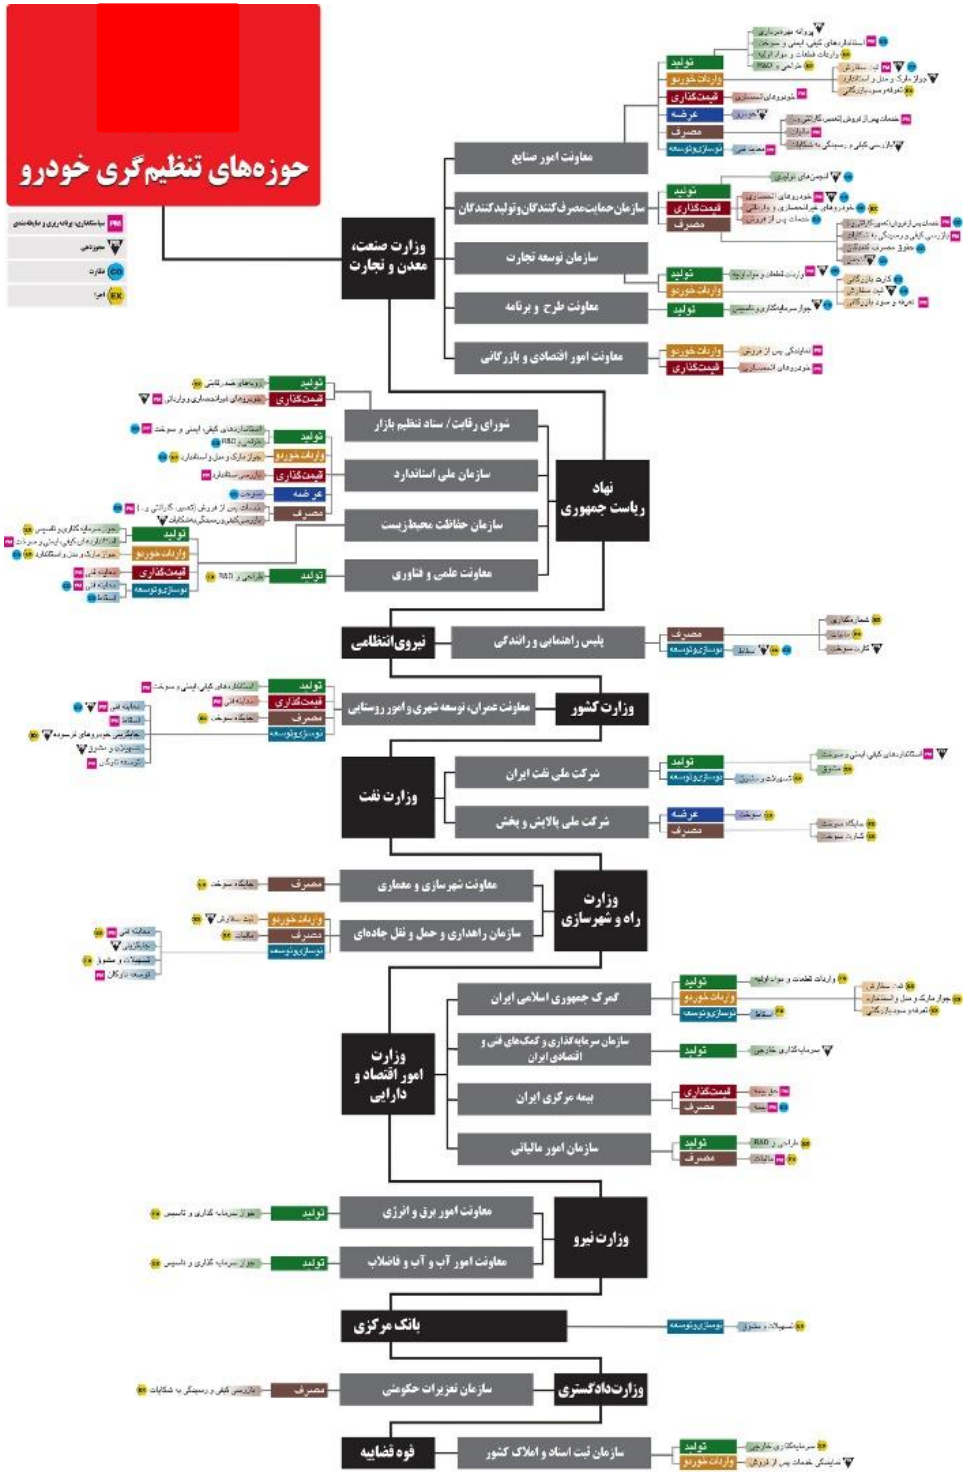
حوزه‌های تنظیم‌گری خودرو

سیاستگذاری، برنامه‌ریزی و مقایسه‌بندی
مجوزدهی
نظارت
اجرا

وزارت صنعت، معدن و تجارت
معاونت امور صنایع
سازمان حمایت مصرف‌کنندگان و تولیدکنندگان
سازمان توسعه تجارت
معاونت طرح و برنامه
معاونت امور اقتصادی و بازرگانی

تولید
واردات خودرو
قیمت‌گذاری
عرضه
مصرف
نوسازی و توسعه

نهاد ریاست جمهوری
شورای رقابت / ستاد تنظیم بازار
سازمان ملی استاندارد
سازمان حفاظت محیط‌زیست
معاونت علمی و فناوری

نیروی انتظامی
پلیس راهنمایی و رانندگی

وزارت کشور
معاونت عمران، توسعه شهری و امور روستایی

وزارت نفت
شرکت ملی نفت ایران
شرکت ملی پالایش و پخش

وزارت راه و شهرسازی
معاونت شهرسازی و معماری
سازمان راهداری و حمل و نقل جاده‌ای

وزارت امور اقتصاد و دارایی
گمرک جمهوری اسلامی ایران
سازمان سرمایه‌گذاری و کمک‌های فنی و اقتصادی ایران
بیمه مرکزی ایران
سازمان امور مالیاتی

وزارت نیرو
معاونت امور برق و انرژی
معاونت امور آب و آب و فاضلاب

بانک مرکزی

وزارت دادگستری
سازمان تعزیرات حکومتی

قوه قضاییه
سازمان ثبت اسناد و املاک کشور